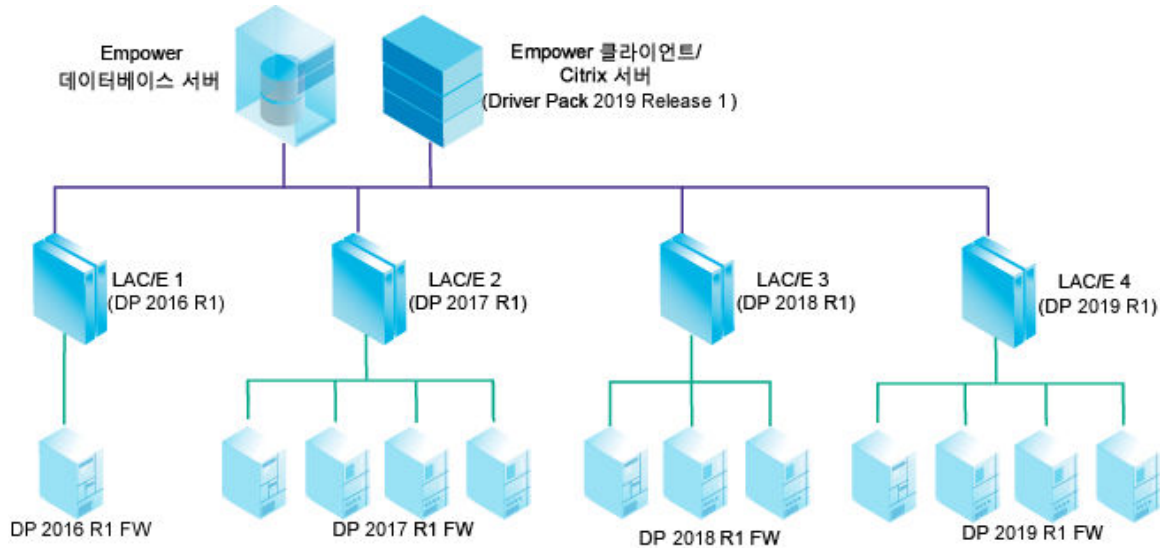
Empower
데이터베이스 서버

Empower 클라이언트/
Citrix 서버
(Driver Pack 2019 Release 1)

LAC/E 1
(DP 2016 R1)

LAC/E 2
(DP 2017 R1)

LAC/E 3
(DP 2018 R1)

LAC/E 4
(DP 2019 R1)

DP 2016 R1 FW

DP 2017 R1 FW

DP 2018 R1 FW

DP 2019 R1 FW